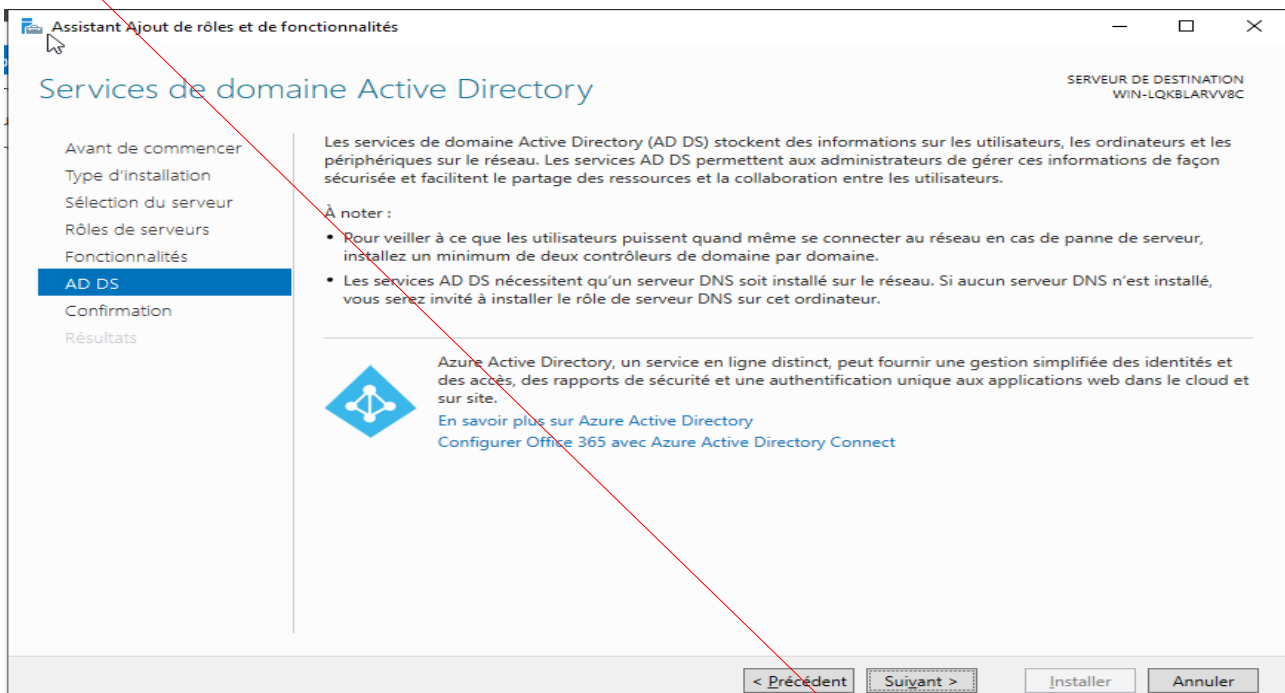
Assistant Ajout de rôles et de fonctionnalités

Services de domaine Active Directory

SERVEUR DE DESTINATION
WIN-LQKBLARVV8C

Avant de commencer
Type d'installation
Sélection du serveur
Rôles de serveurs
Fonctionnalités
AD DS
Confirmation
Résultats

Les services de domaine Active Directory (AD DS) stockent des informations sur les utilisateurs, les ordinateurs et les périphériques sur le réseau. Les services AD DS permettent aux administrateurs de gérer ces informations de façon sécurisée et facilitent le partage des ressources et la collaboration entre les utilisateurs.

À noter :

• Pour veiller à ce que les utilisateurs puissent quand même se connecter au réseau en cas de panne de serveur, installez un minimum de deux contrôleurs de domaine par domaine.

• Les services AD DS nécessitent qu'un serveur DNS soit installé sur le réseau. Si aucun serveur DNS n'est installé, vous serez invité à installer le rôle de serveur DNS sur cet ordinateur.

Azure Active Directory, un service en ligne distinct, peut fournir une gestion simplifiée des identités et des accès, des rapports de sécurité et une authentification unique aux applications web dans le cloud et sur site.

En savoir plus sur Azure Active Directory

Configurer Office 365 avec Azure Active Directory Connect

< Précédent   Suivant >   Installer   Annuler